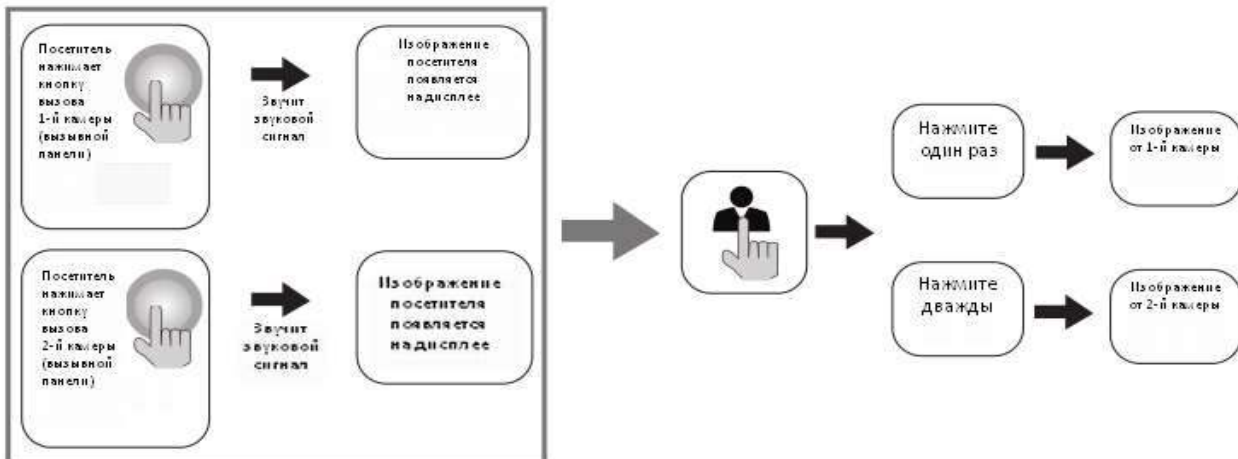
Посетитель нажимает кнопку вызова 1-й камеры (вызывной панели)

Звучит звуковой сигнал

Изображение посетителя появляется на дисплее

Посетитель нажимает кнопку вызова 2-й камеры (вызывной панели)

Звучит звуковой сигнал

Изображение посетителя появляется на дисплее

Нажмите один раз

Изображение от 1-й камеры

Нажмите дважды

Изображение от 2-й камеры